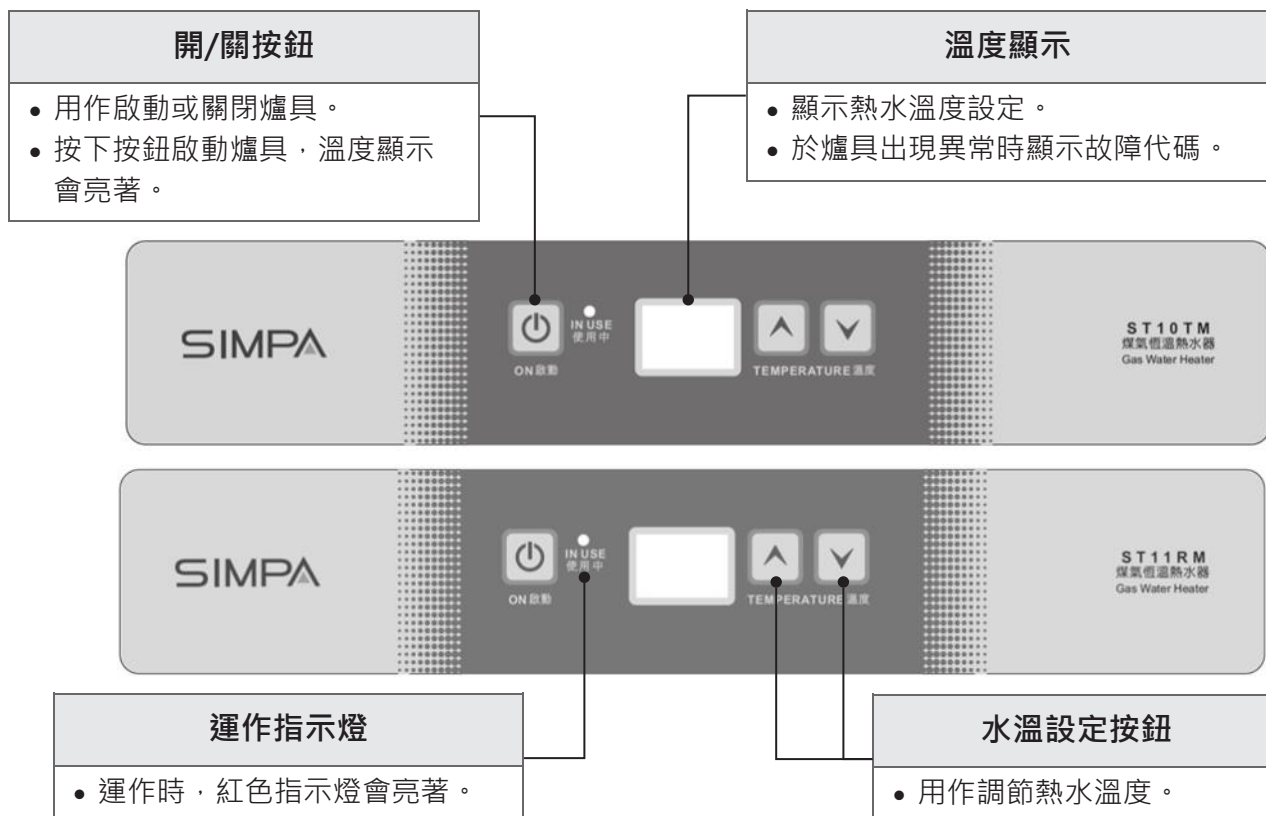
開/關按鈕

• 用作啟動或關閉爐具。
• 按下按鈕啟動爐具，溫度顯示會亮著。

溫度顯示

• 顯示熱水溫度設定。
• 於爐具出現異常時顯示故障代碼。

SIMPA

IN USE
使用中

ON 啟動

TEMPERATURE 溫度

ST10TM
煤氣恆溫熱水器
Gas Water Heater

SIMPA

IN USE
使用中

ON 啟動

TEMPERATURE 溫度

ST11RM
煤氣恆溫熱水器
Gas Water Heater

運作指示燈

• 運作時，紅色指示燈會亮著。

水溫設定按鈕

• 用作調節熱水溫度。